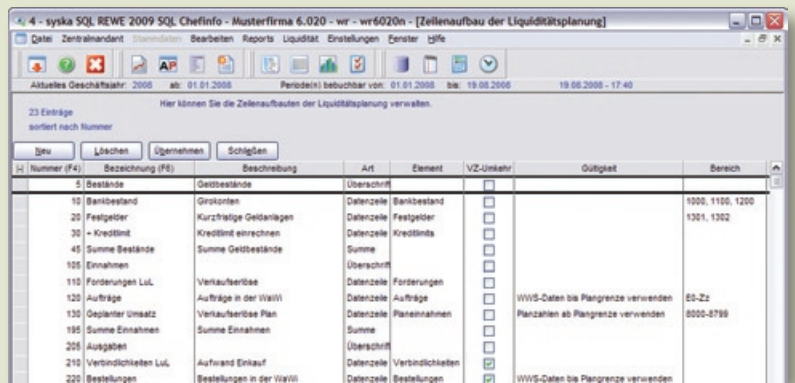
4 - syska SQL REWE 2009 SQL Chefinfo - Musterfirma 6.020 - wr - wr6020n - [Zeilenaufbau der Liquiditätsplanung]

Datei Zentralmandant Stammdaten Bearbeiten Reports Liquidität Einstellungen Fenster Hilfe

Aktuelles Geschäftsjahr: 2008 ab: 01.01.2008 Periode(n) bebuchbar von: 01.01.2008 bis: 19.08.2008 19.08.2008 - 17:40

23 Einträge
sortiert nach Nummer

Hier können Sie die Zeilenaufbauten der Liquiditätsplanung verwalten.

Neu Löschen Übernehmen Schließen

| Nummer (F4) | Bezeichnung (F6) | Beschreibung | Art | Element | VZ-Umkehr | Gültigkeit | Bereich |
|---|---|---|---|---|---|---|---|
| 5 | Bestände | Geldbestände | Überschrift | | ☐ | | |
| 10 | Bankbestand | Girokonten | Datenzeile | Bankbestand | ☐ | | 1000, 1100, 1200 |
| 20 | Festgelder | Kurzfristige Geldanlagen | Datenzeile | Festgelder | ☐ | | 1301, 1302 |
| 30 | + Kreditlimit | Kreditlimit einrechnen | Datenzeile | Kreditlimits | ☐ | | |
| 45 | Summe Bestände | Summe Geldbestände | Summe | | ☐ | | |
| 105 | Einnahmen | | Überschrift | | ☐ | | |
| 110 | Forderungen LuL | Verkaufserlöse | Datenzeile | Forderungen | ☐ | | |
| 120 | Aufträge | Aufträge in der WaWi | Datenzeile | Aufträge | ☐ | WWS-Daten bis Plangrenze verwenden | E0-Zz |
| 130 | Geplanter Umsatz | Verkaufserlöse Plan | Datenzeile | Planeinnahmen | ☐ | Planzahlen ab Plangrenze verwenden | 8000-8799 |
| 195 | Summe Einnahmen | Summe Einnahmen | Summe | | ☐ | | |
| 205 | Ausgaben | | Überschrift | | ☐ | | |
| 210 | Verbindlichkeiten LuL | Aufwand Einkauf | Datenzeile | Verbindlichkeiten | ☑ | | |
| 220 | Bestellungen | Bestellungen in der WaWi | Datenzeile | Bestellungen | ☑ | WWS-Daten bis Plangrenze verwenden | |